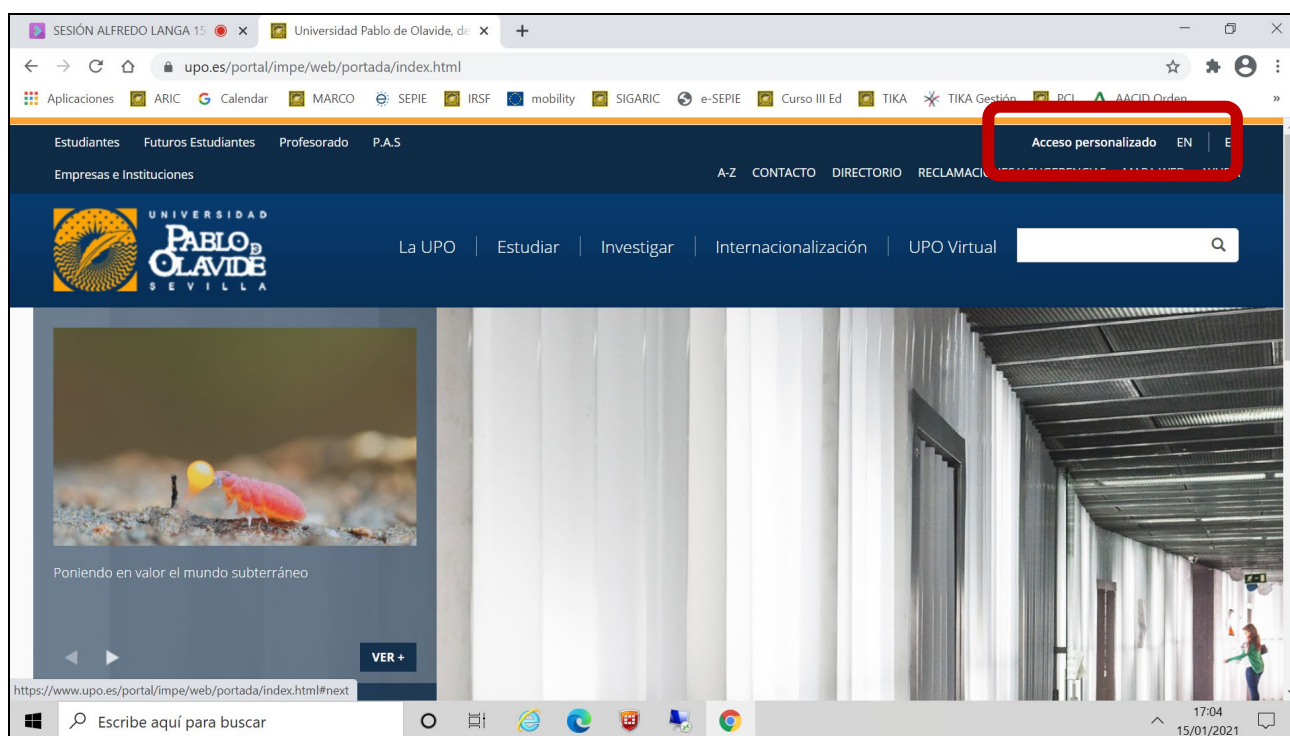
SESIÓN ALFREDO LANGA 15 ✕ Universidad Pablo de Olavide, de ✕ +

upo.es/portal/impe/web/portada/index.html

Aplicaciones ARIC Calendar MARCO SEPIE IRSF mobility SIGARIC e-SEPIE Curso III Ed TIKA TIKA Gestión PCI AACID Orden

Estudiantes Futuros Estudiantes Profesorado P.A.S

Acceso personalizado EN E

Empresas e Instituciones

A-Z CONTACTO DIRECTORIO RECLAMACI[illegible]

UNIVERSIDAD PABLO DE OLAVIDE SEVILLA

La UPO Estudiar Investigar Internacionalización UPO Virtual

Poniendo en valor el mundo subterráneo

VER +

https://www.upo.es/portal/impe/web/portada/index.html#next

Escribe aquí para buscar

17:04
15/01/2021